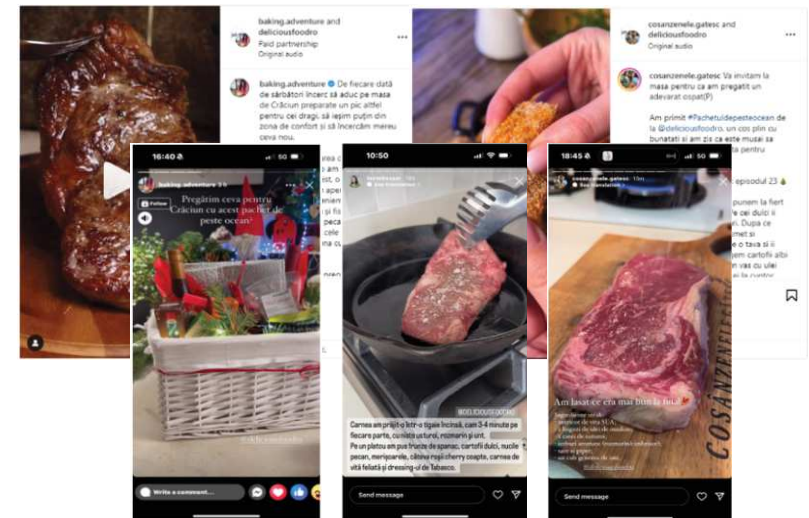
baking.adventure and deliciousfoodro
Paid partnership
Original audio

baking.adventure De fiecare dată de sărbători încerc să aduc pe masa de Crăciun preparate un pic altfel pentru cei dragi, să ieșim puțin din zona de confort și să încercăm mereu ceva nou.

cosanzenele.gatesc and deliciousfoodro
Original audio

cosanzenele.gatesc Va invitam la masa pentru ca am pregatit un adevarat ospat(P)

Am primit #Pachetuldepesteocean de la @deliciousfoodro, un cos plin cu bunatati si am zis ca este musai sa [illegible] pentru

16:40
baking.adventure
Follow
Pregătim ceva pentru Crăciun cu acest pachet de peste ocean!
Write a comment...

10:50
@DELICIOUSFOODRO
Carnea am prăjit-o într-o tigaie încinsă, cam 3-4 minute pe fiecare parte, cu niște usturoi, rozmarin și unt.
Pe un platou am pus frunze de spanac, cartofii dulci, nucile pecan, merişoarele, căteva roșii cherry coapte, carnea de vită feliată și dressing-ul de Tabasco.
Send message

18:45
cosanzenele.gatesc
Am lasat ce era mai bun la final
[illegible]
COSANZENELE
Send message